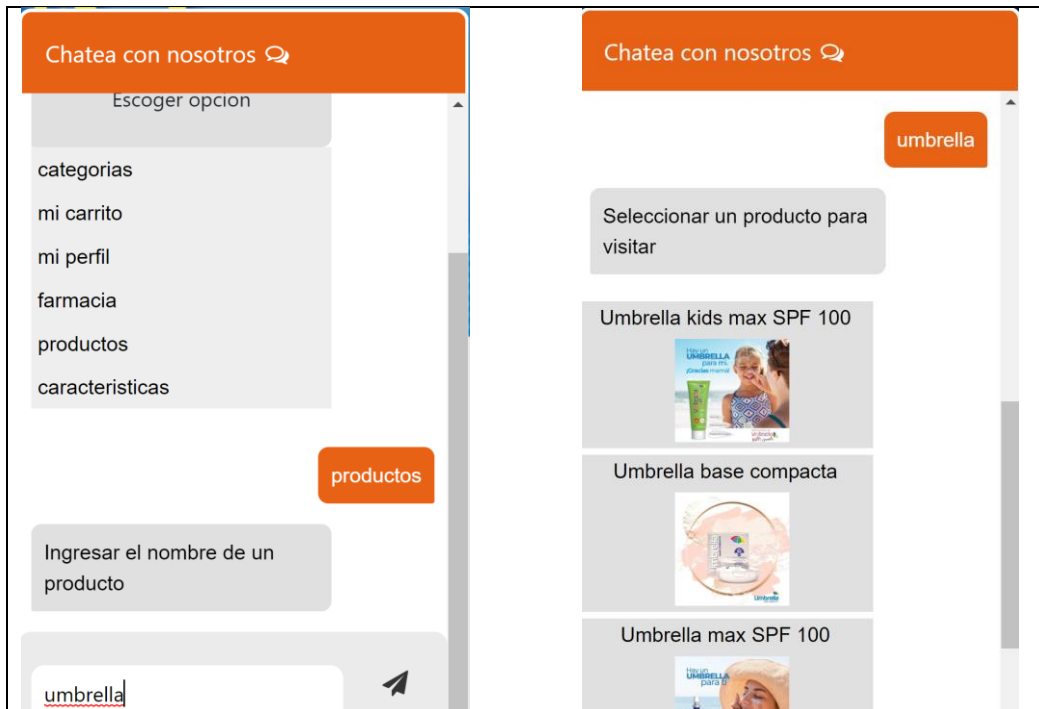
Chatea con nosotros

Escoger opcion

categorias

mi carrito

mi perfil

farmacia

productos

caracteristicas

productos

Ingresar el nombre de un producto

umbrella

Chatea con nosotros

umbrella

Seleccionar un producto para visitar

Umbrella kids max SPF 100

Hay un UMBRELLA para mi. ¡Gracias mamá!

Umbrella base compacta

Umbrella max SPF 100

Hay un UMBRELLA para ti